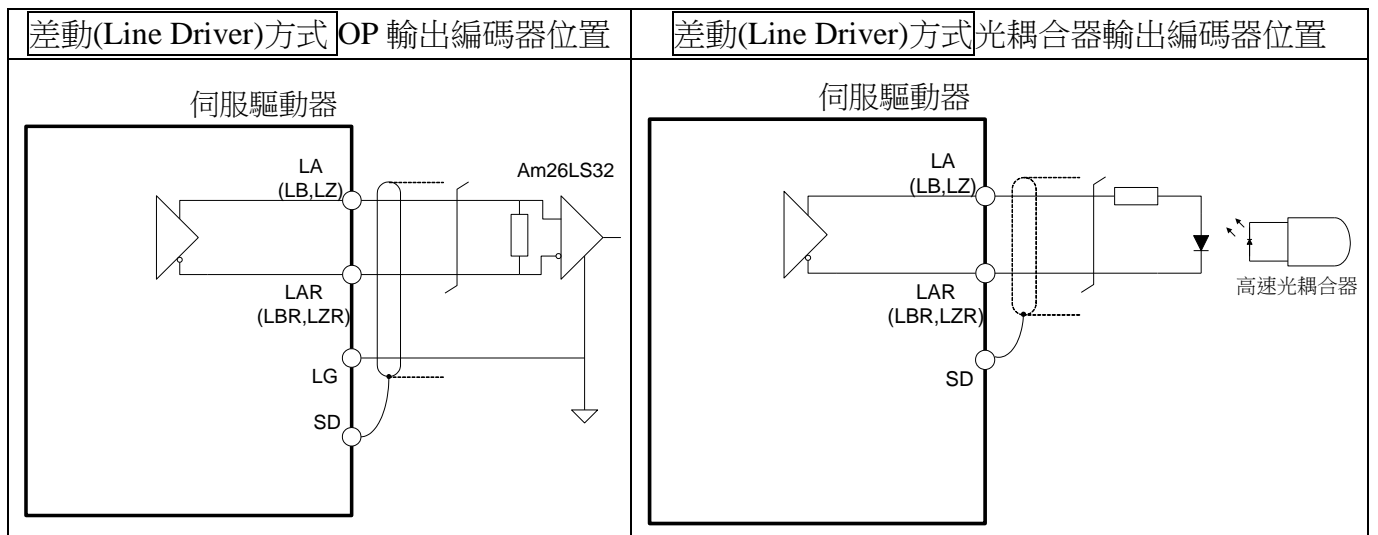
| 差動(Line Driver)方式 OP 輸出編碼器位置 | 差動(Line Driver)方式光耦合器輸出編碼器位置 |
|---|---|
| 伺服驅動器 LA (LB,LZ) Am26LS32 LAR (LBR,LZR) LG SD | 伺服驅動器 LA (LB,LZ) 高速光耦合器 LAR (LBR,LZR) SD |